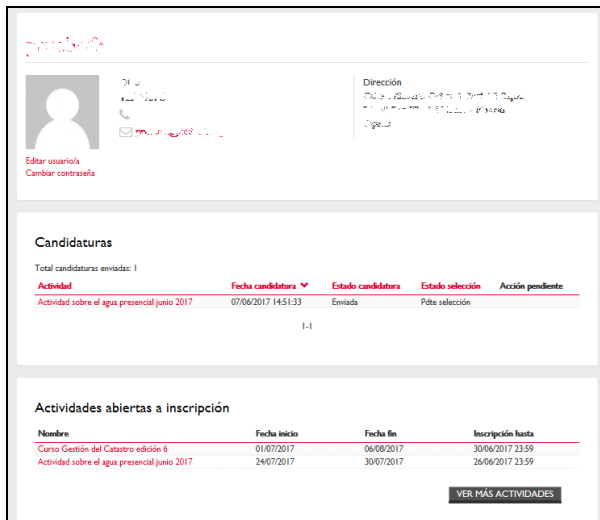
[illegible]

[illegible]
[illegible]

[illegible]

Dirección
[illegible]
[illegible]
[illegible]

Editar usuario/a
Cambiar contraseña

Candidaturas

Total candidaturas enviadas: 1

| Actividad | Fecha candidatura | Estado candidatura | Estado selección | Acción pendiente |
|---|---|---|---|---|
| Actividad sobre el agua presencial junio 2017 | 07/06/2017 14:51:33 | Enviada | Pdte selección | |

1-1

Actividades abiertas a inscripción

| Nombre | Fecha inicio | Fecha fin | Inscripción hasta |
|---|---|---|---|
| Curso Gestión del Catastro edición 6 | 01/07/2017 | 06/08/2017 | 30/06/2017 23:59 |
| Actividad sobre el agua presencial junio 2017 | 24/07/2017 | 30/07/2017 | 26/06/2017 23:59 |

VER MÁS ACTIVIDADES